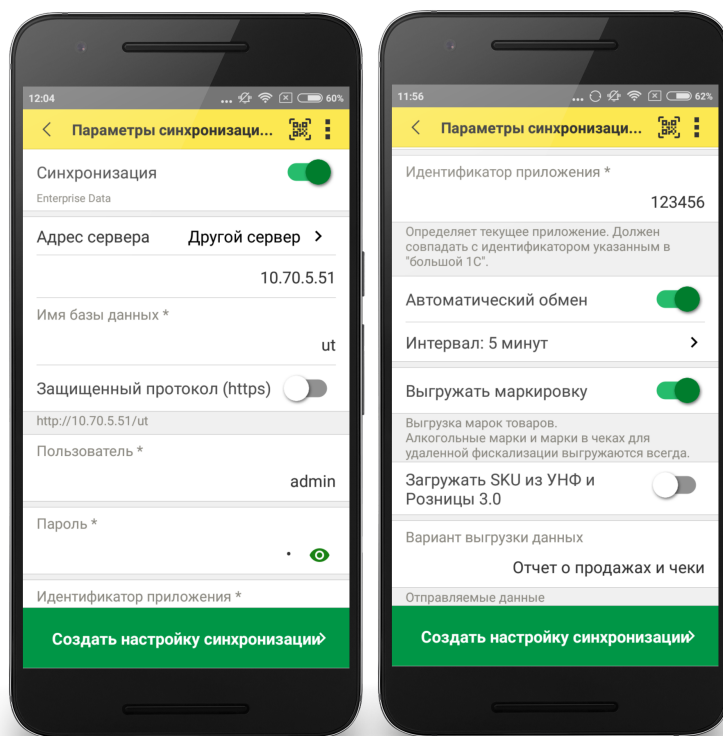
12:04 60%

Параметры синхронизаци...

Синхронизация

Enterprise Data

Адрес сервера Другой сервер

10.70.5.51

Имя базы данных *

ut

Защищенный протокол (https)

http://10.70.5.51/ut

Пользователь *

admin

Пароль *

Идентификатор приложения *

Создать настройку синхронизации

11:56 62%

Параметры синхронизаци...

Идентификатор приложения *

123456

Определяет текущее приложение. Должен совпадать с идентификатором указанным в "большой 1С".

Автоматический обмен

Интервал: 5 минут

Выгружать маркировку

Выгрузка марок товаров. Алкогольные марки и марки в чеках для удаленной фискализации выгружаются всегда.

Загружать SKU из УНФ и Розницы 3.0

Вариант выгрузки данных

Отчет о продажах и чеки

Отправляемые данные

Создать настройку синхронизации